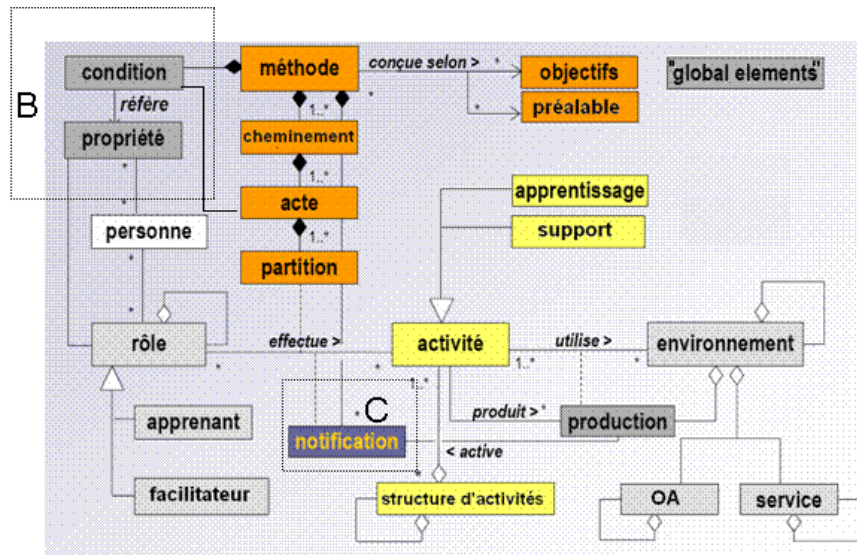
B

condition

réfère

propriété

méthode

conçue selon >

objectifs

préalable

"global elements"

cheminement

1..*

acte

1..*

partition

apprentissage

support

personne

rôle

effectue >

activité

utilise >

environnement

1..*

apprenant

C

1..*

produit >

production

notification

< active

facilitateur

structure d'activités

OA

service